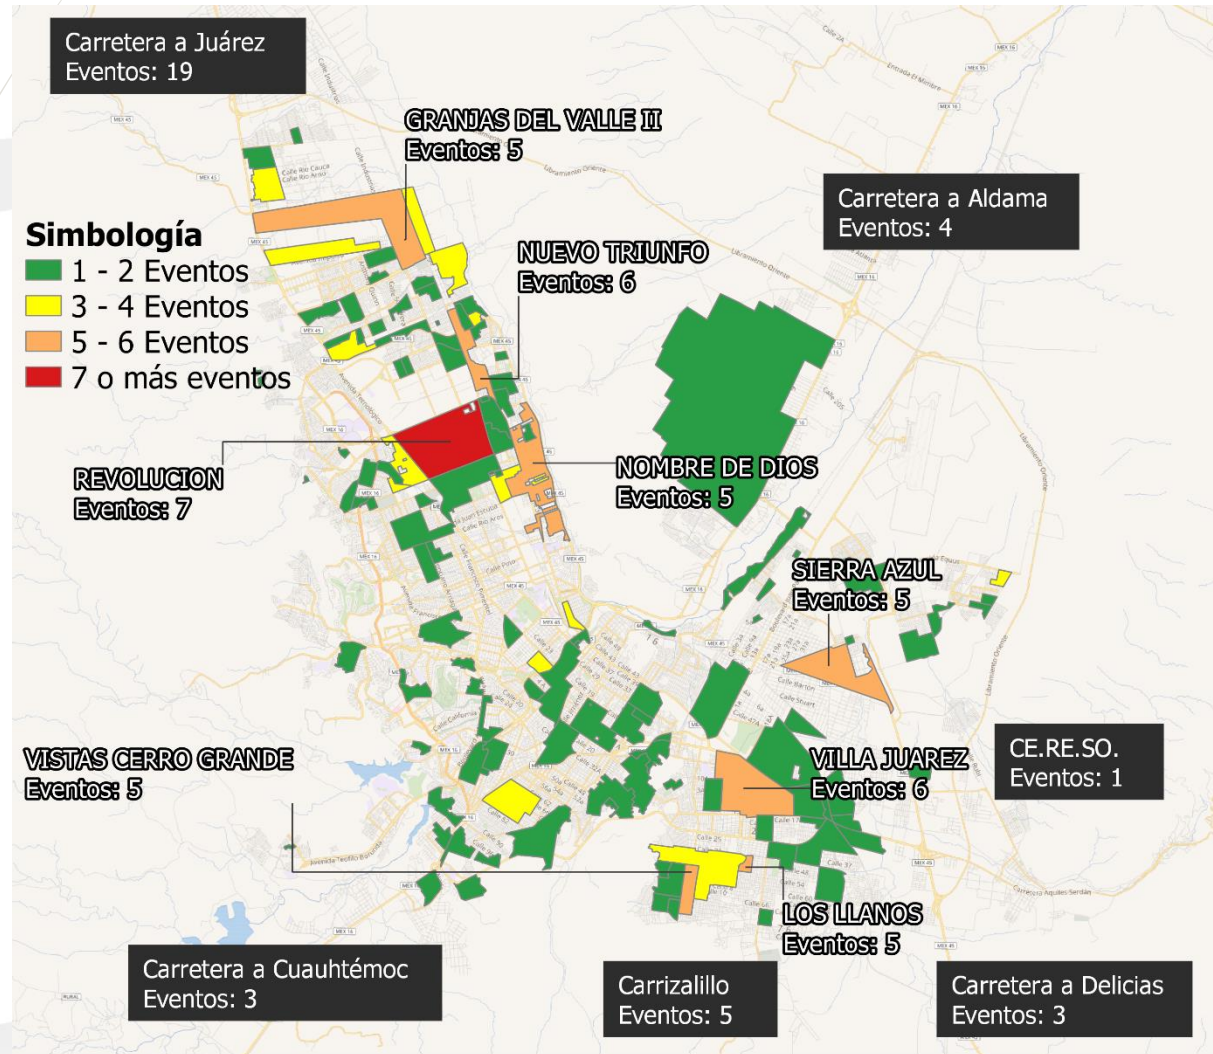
Carretera a Juárez
Eventos: 19

GRANJAS DEL VALLE II
Eventos: 5

Carretera a Aldama
Eventos: 4

Simbología
1 - 2 Eventos
3 - 4 Eventos
5 - 6 Eventos
7 o más eventos

NUEVO TRIUNFO
Eventos: 6

REVOLUCION
Eventos: 7

NOMBRE DE DIOS
Eventos: 5

SIERRA AZUL
Eventos: 5

VISTAS CERRO GRANDE
Eventos: 5

VILLA JUAREZ
Eventos: 6

CE.RE.SO.
Eventos: 1

LOS LLANOS
Eventos: 5

Carretera a Cuauhtémoc
Eventos: 3

Carrizalillo
Eventos: 5

Carretera a Delicias
Eventos: 3